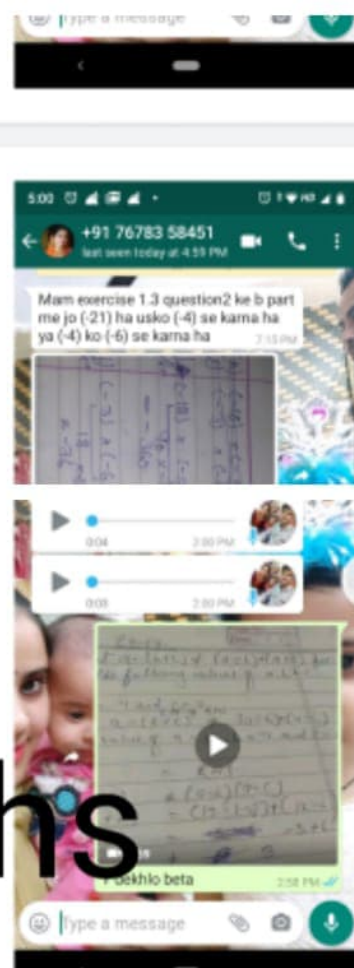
Type a message

5:00

+91 76783 58451
last seen today at 4:59 PM

Mam exercise 1.3 question2 ke b part me jo (-21) ha usko (-4) se karna ha ya (-4) ko (-6) se karna ha
7:18 PM

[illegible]

0:04
2:00 PM

0:03
2:00 PM

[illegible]

Dekhlo beta
2:58 PM

hs

Type a message